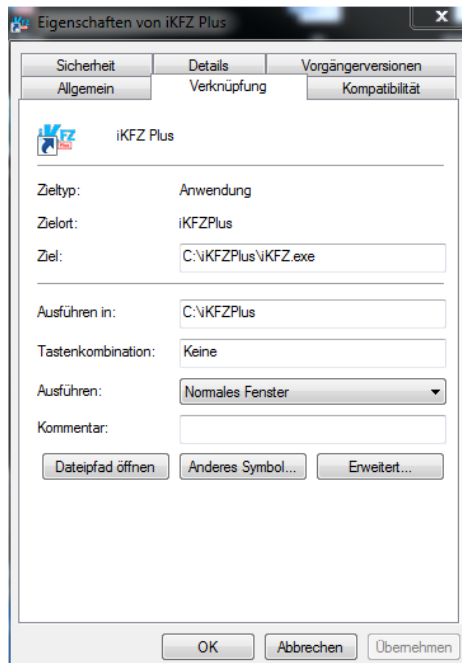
Eigenschaften von iKFZ Plus

Sicherheit | Details | Vorgängerversionen
Allgemein | Verknüpfung | Kompatibilität

iKFZ Plus

Zieltyp: Anwendung
Zielort: iKFZPlus
Ziel: C:\iKFZPlus\iKFZ.exe

Ausführen in: C:\iKFZPlus
Tastenkombination: Keine
Ausführen: Normales Fenster
Kommentar:

Dateipfad öffnen
Anderes Symbol...
Erweitert...

OK
Abbrechen
Übernehmen